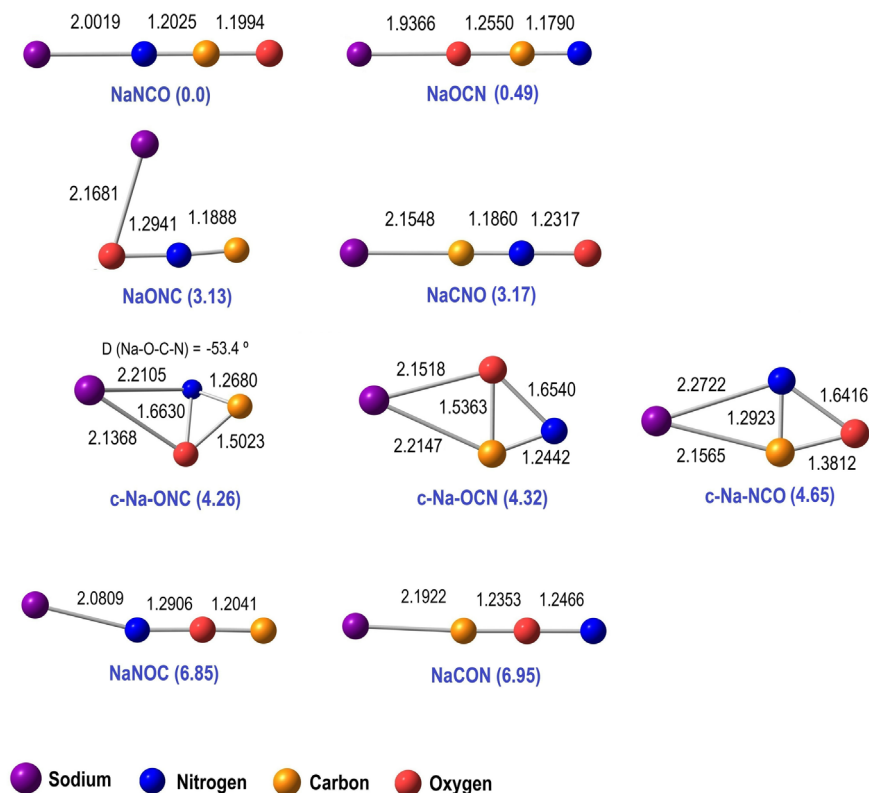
2.0019 1.2025 1.1994

NaNCO (0.0)

1.9366 1.2550 1.1790

NaOCN (0.49)

2.1681 1.2941 1.1888

NaONC (3.13)

2.1548 1.1860 1.2317

NaCNO (3.17)

D (Na-O-C-N) = -53.4 º

2.2105 1.2680 1.6630 2.1368 1.5023

c-Na-ONC (4.26)

2.1518 1.6540 1.5363 2.2147 1.2442

c-Na-OCN (4.32)

2.2722 1.6416 1.2923 2.1565 1.3812

c-Na-NCO (4.65)

2.0809 1.2906 1.2041

NaNOC (6.85)

2.1922 1.2353 1.2466

NaCON (6.95)

Sodium Nitrogen Carbon Oxygen